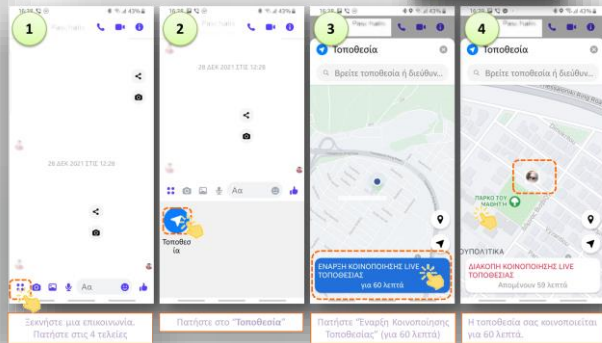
1
16:38
43%
Pavo Ivalis

28 ΔΕΚ 2021 ΣΤΙΣ 12:28

Αα

Ξεκινήστε μια επικοινωνία. Πατήστε στις 4 τελείες

2
Pavo Ivalis

28 ΔΕΚ 2021 ΣΤΙΣ 12:28

Αα

Τοποθεσία

Πατήστε στο "Τοποθεσία"

3
Τοποθεσία
Βρείτε τοποθεσία ή διεύθυν...

ΕΝΑΡΞΗ ΚΟΙΝΟΠΟΙΗΣΗΣ LIVE ΤΟΠΟΘΕΣΙΑΣ
για 60 λεπτά

Πατήστε "Εναρξη Κοινοποίησης Τοποθεσίας" (για 60 λεπτά)

4
Τοποθεσία
Βρείτε τοποθεσία ή διεύθυν...

ΠΑΡΚΟ ΤΟΥ ΜΑΘΗΤΗ

ΥΠΟΛΙΤΙΚΑ

ΔΙΑΚΟΠΗ ΚΟΙΝΟΠΟΙΗΣΗΣ LIVE ΤΟΠΟΘΕΣΙΑΣ
Απομένουν 59 λεπτά

Η τοποθεσία σας κοινοποιείται για 60 λεπτά.